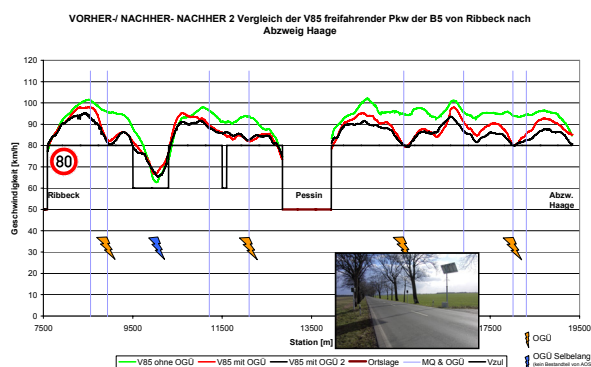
VORHER-/ NACHHER- NACHHER 2 Vergleich der V85 freifahrender Pkw der B5 von Ribbeck nach Abzweig Haage

120
110
100
90
80
70
60
50
40
30
20
10
0

Geschwindigkeit [km/h]

80

Ribbeck

Pessin

Abzw. Haage

7500 9500 11500 13500 17500 19500

Station [m]

OGÜ

OGÜ Selbelang
(kein Bestandteil von AOS

V85 ohne OGÜ | V85 mit OGÜ | V85 mit OGÜ 2 | Ortslage | MQ & OGÜ | Vzul